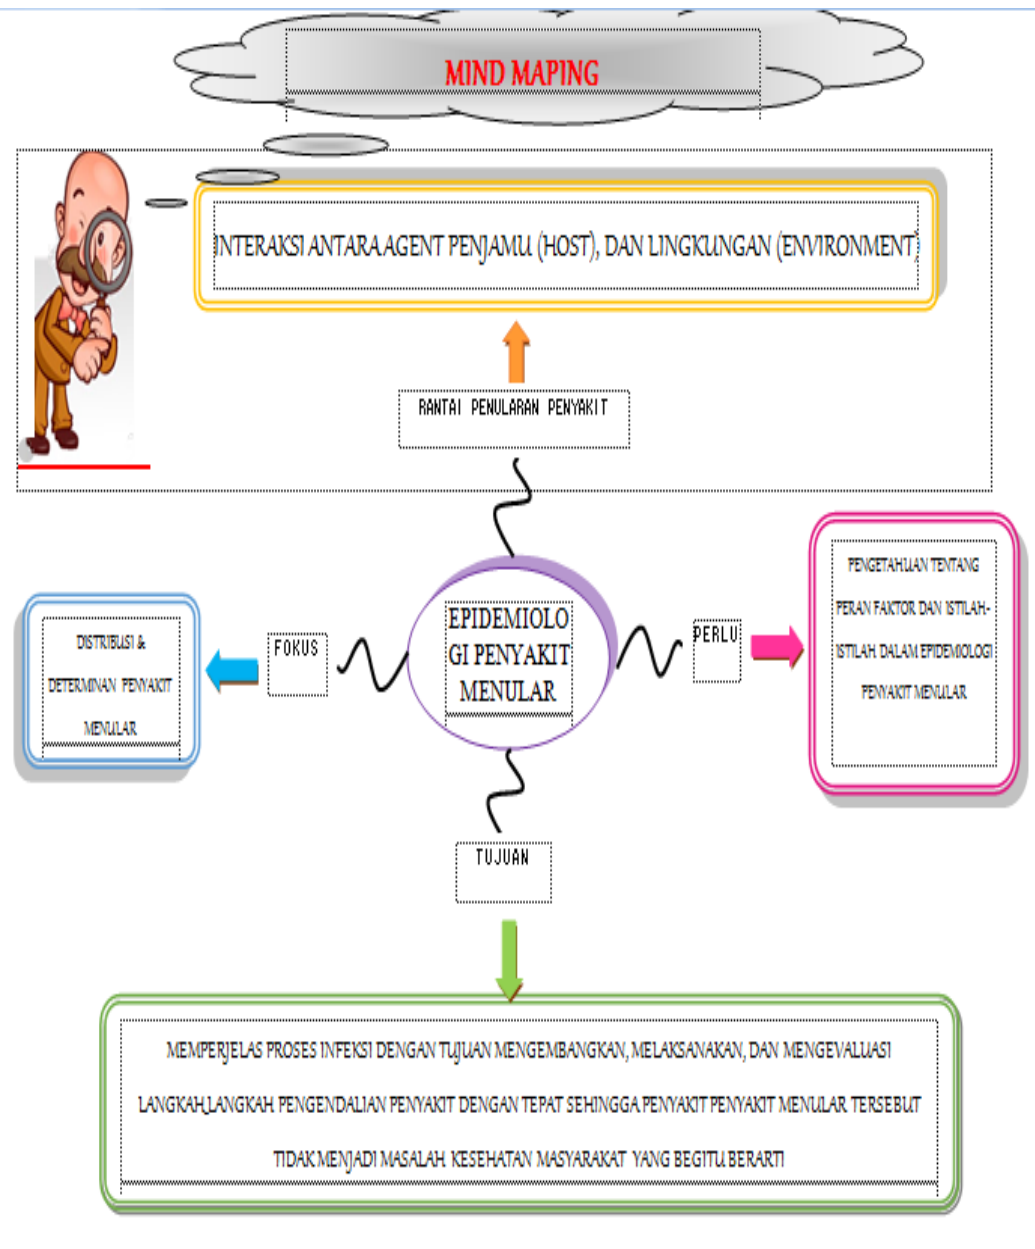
MIND MAPING

INTERAKSI ANTARA AGENT PENJAMU (HOST), DAN LINGKUNGAN (ENVIRONMENT)

RANTAI PENULARAN PENYAKIT

EPIDEMIOLOGI PENYAKIT MENULAR

FOKUS

DISTRIBUSI & DETERMINAN PENYAKIT MENULAR

PERLU

PENGETAHUAN TENTANG PERAN FAKTOR DAN ISTILAH-ISTILAH DALAM EPIDEMIOLOGI PENYAKIT MENULAR

TUJUAN

MEMPERJELAS PROSES INFEKSI DENGAN TUJUAN MENGEMBANGKAN, MELAKSANAKAN, DAN MENGEVALUASI LANGKAH LANGKAH PENGENDALIAN PENYAKIT DENGAN TEPAT SEHINGGA PENYAKIT PENYAKIT MENULAR TERSEBUT TIDAK MENJADI MASALAH KESEHATAN MASYARAKAT YANG BEGITU BERARTI